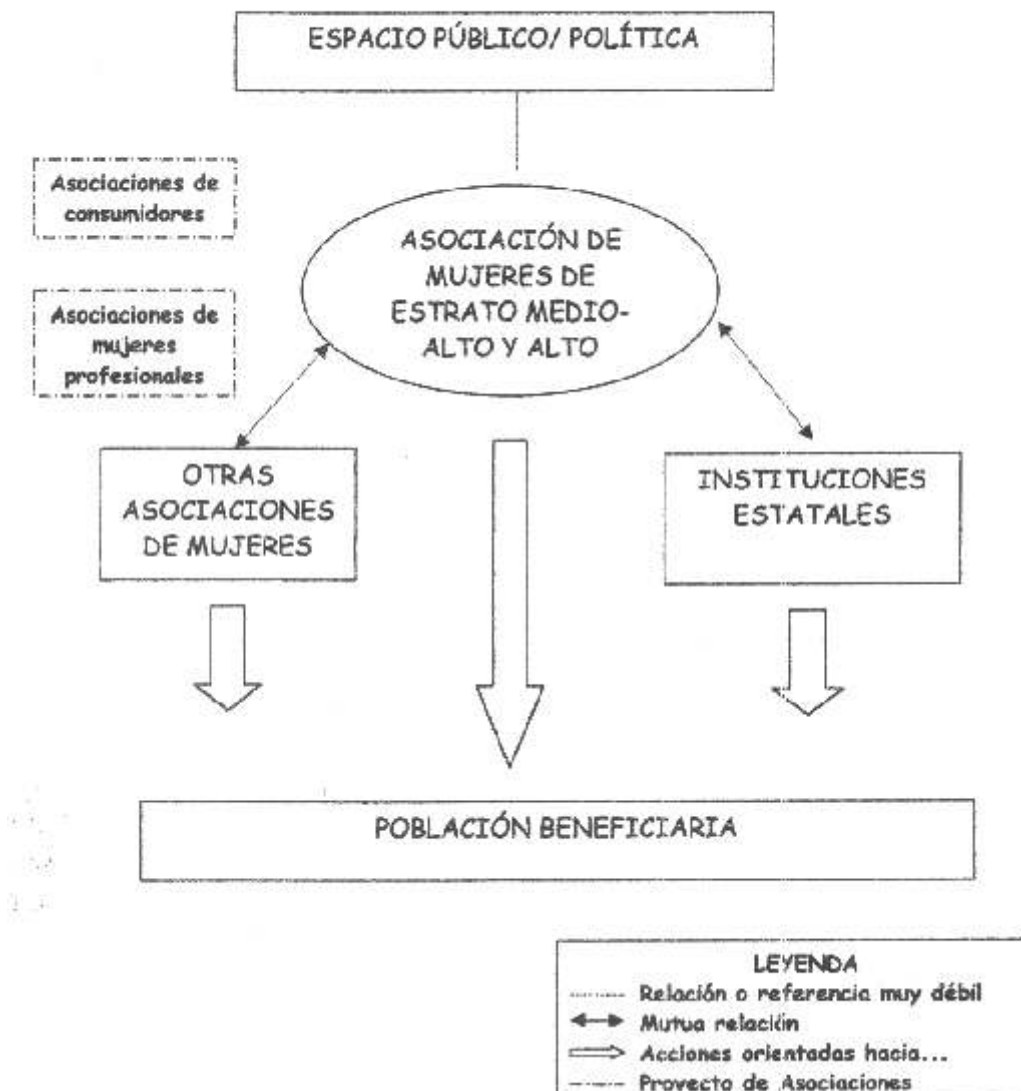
ESPACIO PÚBLICO/ POLÍTICA

Asociaciones de consumidores

Asociaciones de mujeres profesionales

ASOCIACIÓN DE MUJERES DE ESTRATO MEDIO-ALTO Y ALTO

OTRAS ASOCIACIONES DE MUJERES

INSTITUCIONES ESTATALES

POBLACIÓN BENEFICIARIA

LEYENDA
Relación o referencia muy débil
Mutua relación
Acciones orientadas hacia...
Proyecto de Asociaciones